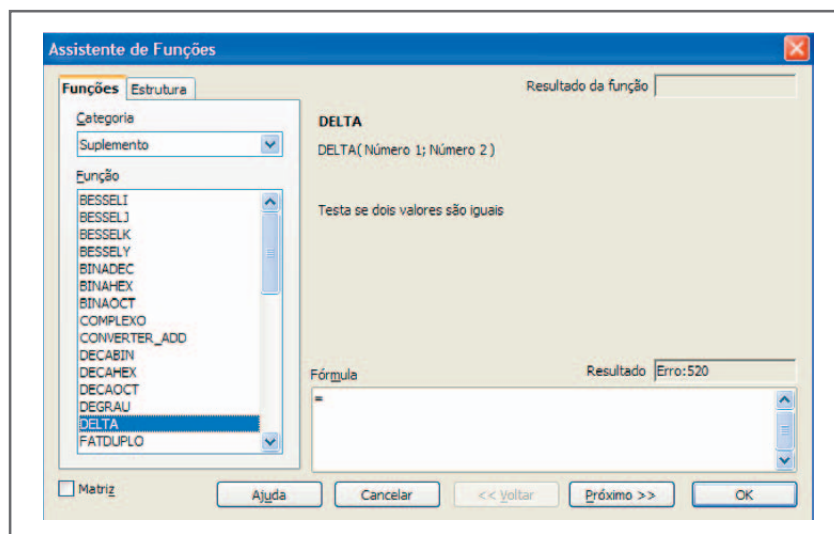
Assistente de Funções

Funções | Estrutura

Resultado da função

Categoria

Suplemento

Função

BESSELI
BESSELJ
BESSELK
BESSELY
BINADEC
BINAHEX
BINAOCT
COMPLEXO
CONVERTER_ADD
DECABIN
DECAHEX
DECAOCT
DEGRAU
DELTA
FATDUPLO

DELTA

DELTA( Número 1; Número 2 )

Testa se dois valores são iguais

Fórmula

Resultado Erro:520

=

Matriz

Ajuda | Cancelar | << Voltar | Próximo >> | OK